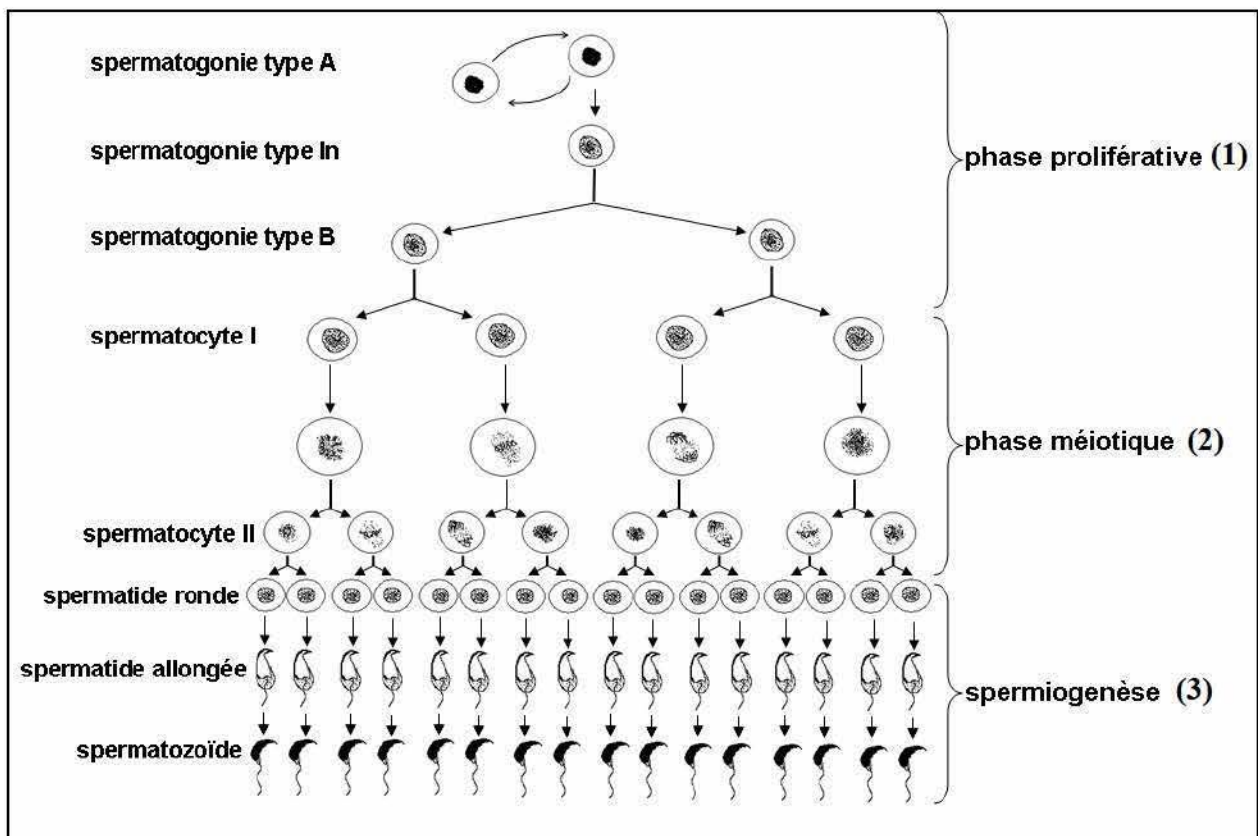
spermatogonie type A

spermatogonie type In

spermatogonie type B

spermatocyte I

spermatocyte II

spermatide ronde

spermatide allongée

spermatozoïde

phase proliférative (1)

phase méiotique (2)

spermiogenèse (3)